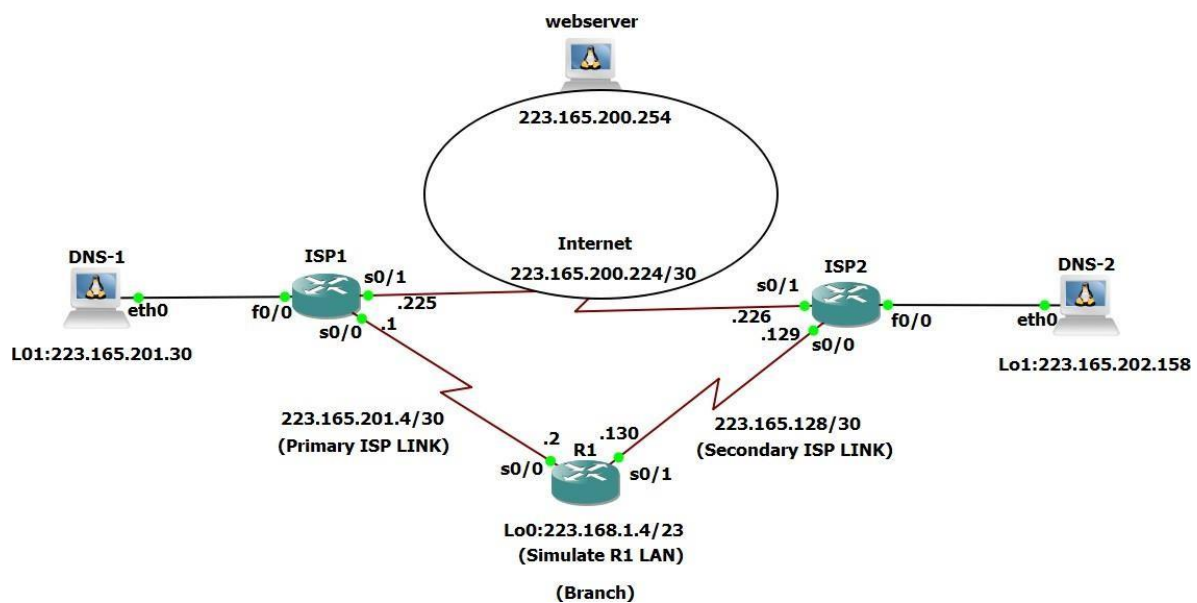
webserver

223.165.200.254

Internet
223.165.200.224/30

DNS-1
eth0
L01:223.165.201.30

ISP1
s0/1
f0/0
.225
s0/0
.1

ISP2
s0/1
.226
.129
s0/0
f0/0

DNS-2
eth0
Lo1:223.165.202.158

223.165.201.4/30
(Primary ISP LINK)

.2
s0/0
R1
.130
s0/1

223.165.128/30
(Secondary ISP LINK)

Lo0:223.168.1.4/23
(Simulate R1 LAN)

(Branch)